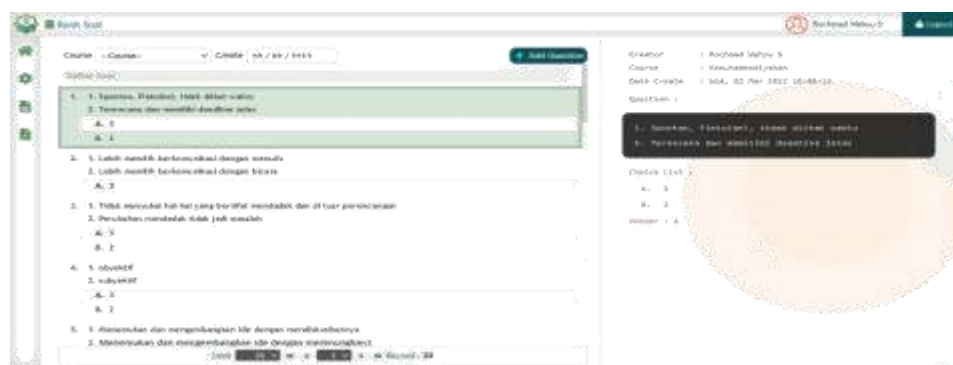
Bank Soal

Rochmad Wahyu S

Logout

Course -Course- Create hh / bb / tttt

+ Add Question

Daftar Soal

1. 1. Spontan, Fleksibel, tidak diikat waktu
2. Terencana dan memiliki deadline jelas
A. 1
B. 2

2. 1. Lebih memilih berkomunikasi dengan menulis
2. Lebih memilih berkomunikasi dengan bicara
A. 1

3. 1. Tidak menyukai hal-hal yang bersifat mendadak dan di luar perencanaan
2. Perubahan mendadak tidak jadi masalah
A. 1
B. 2

4. 1. obyektif
2. subyektif
A. 1
B. 2

5. 1. Menemukan dan mengembangkan ide dengan menindaklanjutinya
2. Menemukan dan mengembangkan ide dengan merenungkannya

Creator : Rochmad Wahyu S
Course : Kesehatan
Date Create : Sab, 02 Mar 2022 10:48:12

Question :

1. Spontan, Fleksibel, tidak diikat waktu
2. Terencana dan memiliki deadline jelas

Choice List :
A. 1
B. 2

Answer : A

Records : 30